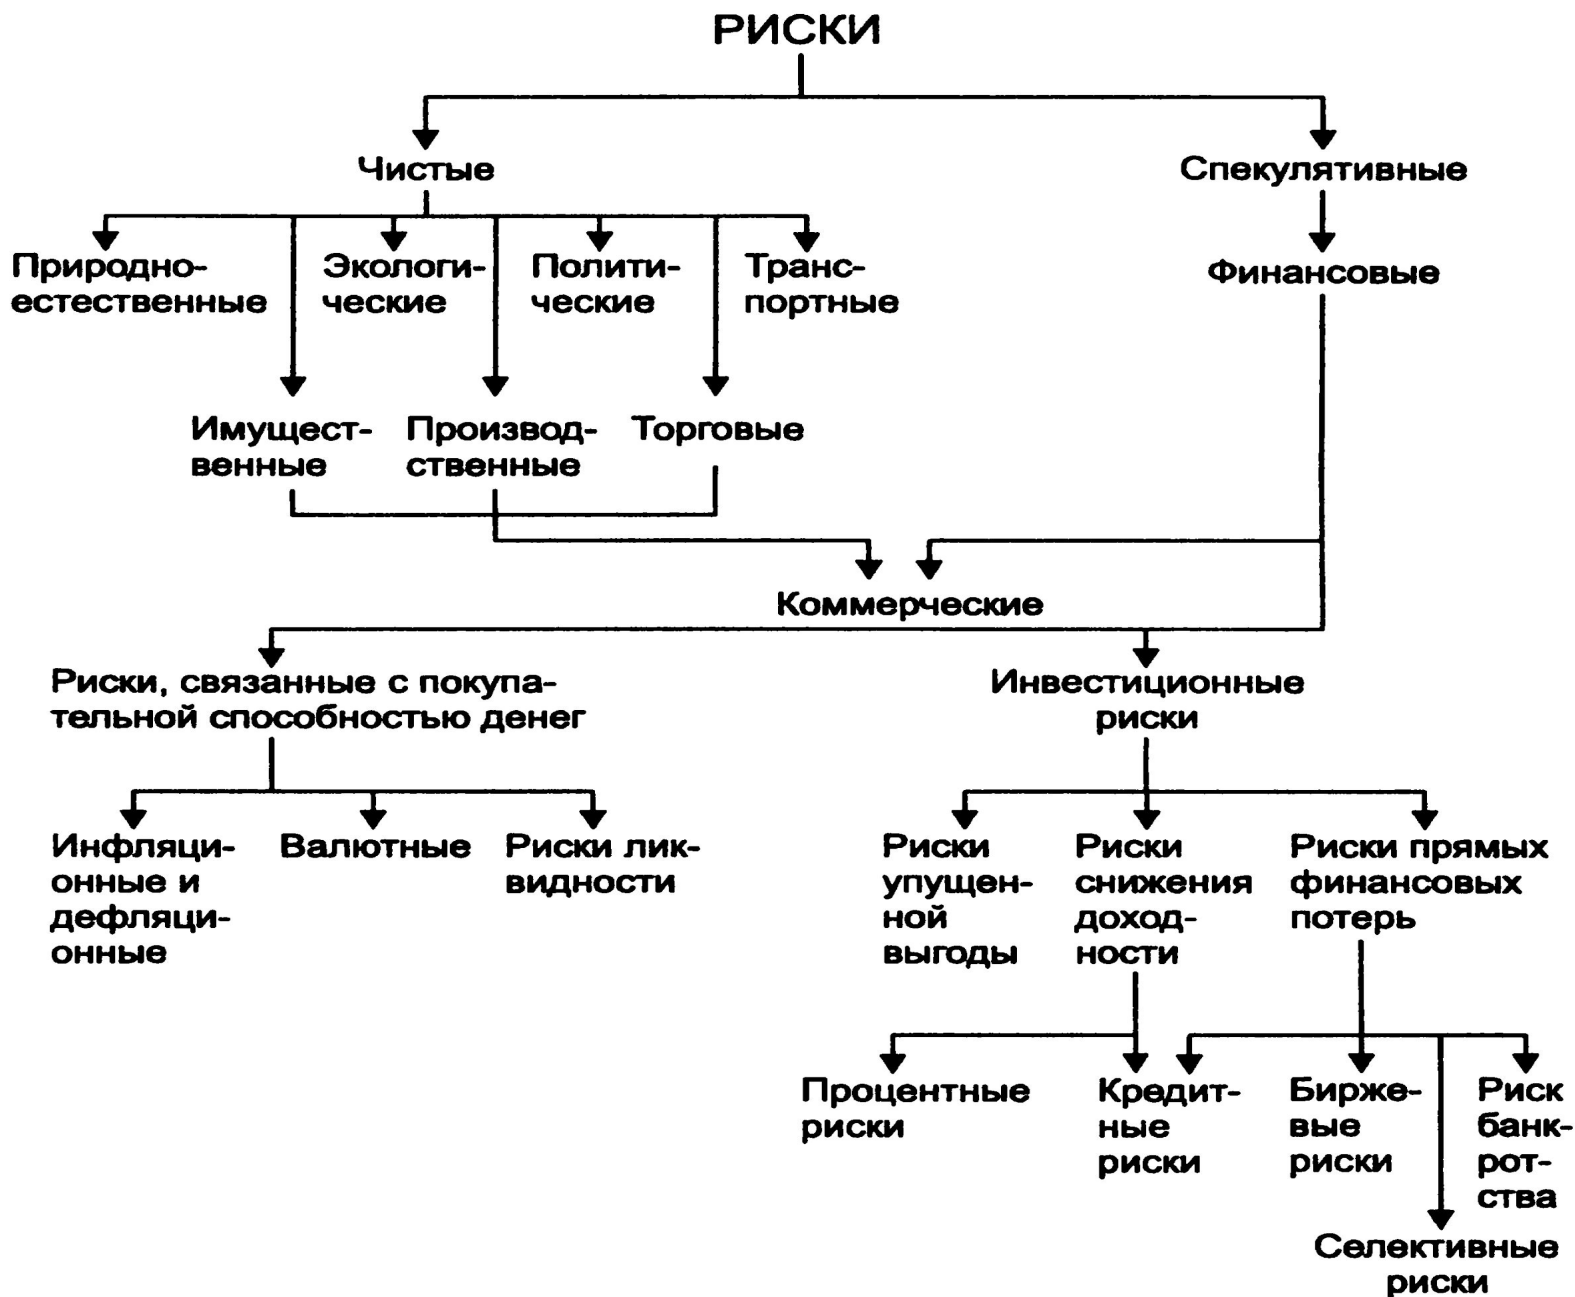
РИСКИ

Чистые

Спекулятивные

Природно-естественные

Экологические

Политические

Транспортные

Финансовые

Имущественные

Производственные

Торговые

Коммерческие

Риски, связанные с покупательной способностью денег

Инвестиционные риски

Инфляционные и дефляционные

Валютные

Риски ликвидности

Риски упущенной выгоды

Риски снижения доходности

Риски прямых финансовых потерь

Процентные риски

Кредитные риски

Биржевые риски

Риск банкротства

Селективные риски